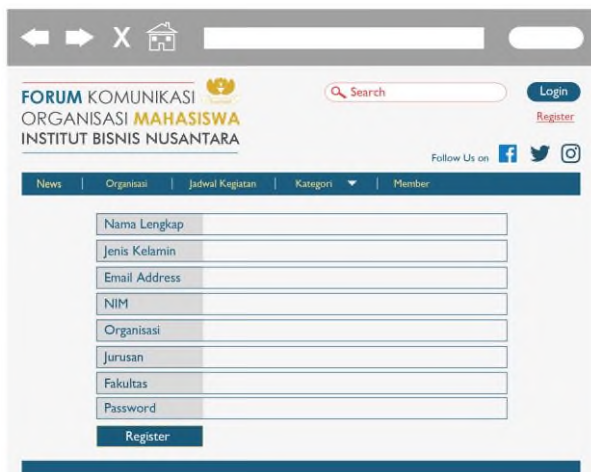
X

FORUM KOMUNIKASI ORGANISASI MAHASISWA INSTITUT BISNIS NUSANTARA

Search

Login

Register

Follow Us on

News | Organisasi | Jadwal Kegiatan | Kategori | Member

Nama Lengkap

Jenis Kelamin

Email Address

NIM

Organisasi

Jurusan

Fakultas

Password

Register